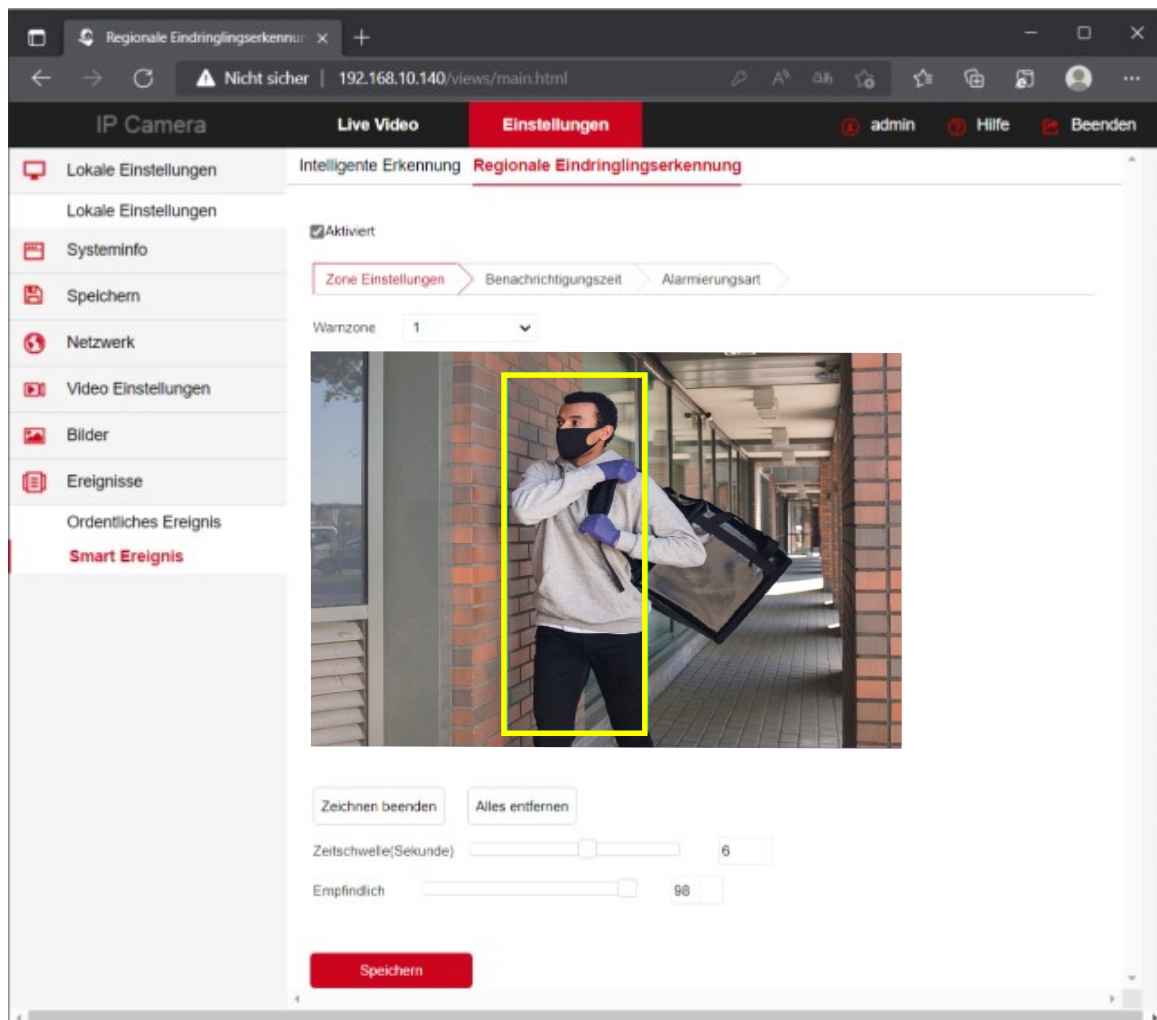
Regionale Eindringlingserkennur ×

Nicht sicher | 192.168.10.140/views/main.html

IP Camera
Live Video
Einstellungen
admin
Hilfe
Beenden

Lokale Einstellungen
Lokale Einstellungen
Systeminfo
Speichern
Netzwerk
Video Einstellungen
Bilder
Ereignisse
Ordentliches Ereignis
Smart Ereignis

Intelligente Erkennung
Regionale Eindringlingserkennung

Aktiviert

Zone Einstellungen
Benachrichtigungszeit
Alarmierungsart

Warnzone 1

Zeichnen beenden
Alles entfernen

Zeitschwelle(Sekunde) 6
Empfindlich 98

Speichern